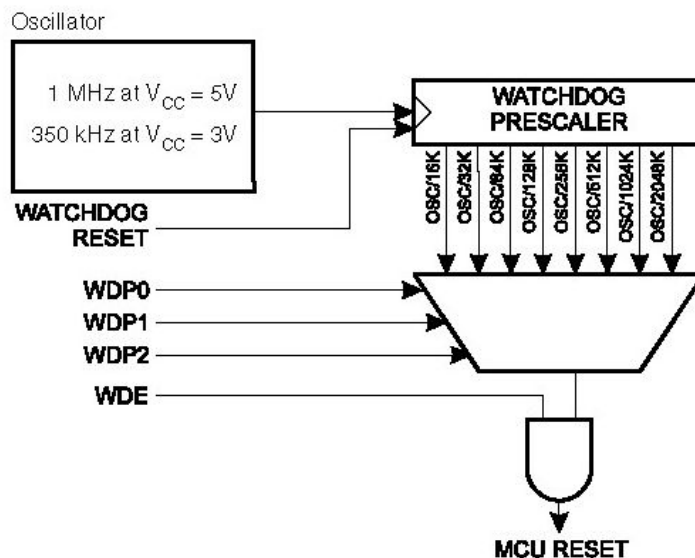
Oscillator

1 MHz at $V_{CC}$ = 5V

350 kHz at $V_{CC}$ = 3V

WATCHDOG PRESCALER

OSC/16K
OSC/32K
OSC/64K
OSC/128K
OSC/256K
OSC/512K
OSC/1024K
OSC/2048K

WATCHDOG RESET

WDP0

WDP1

WDP2

WDE

MCU RESET